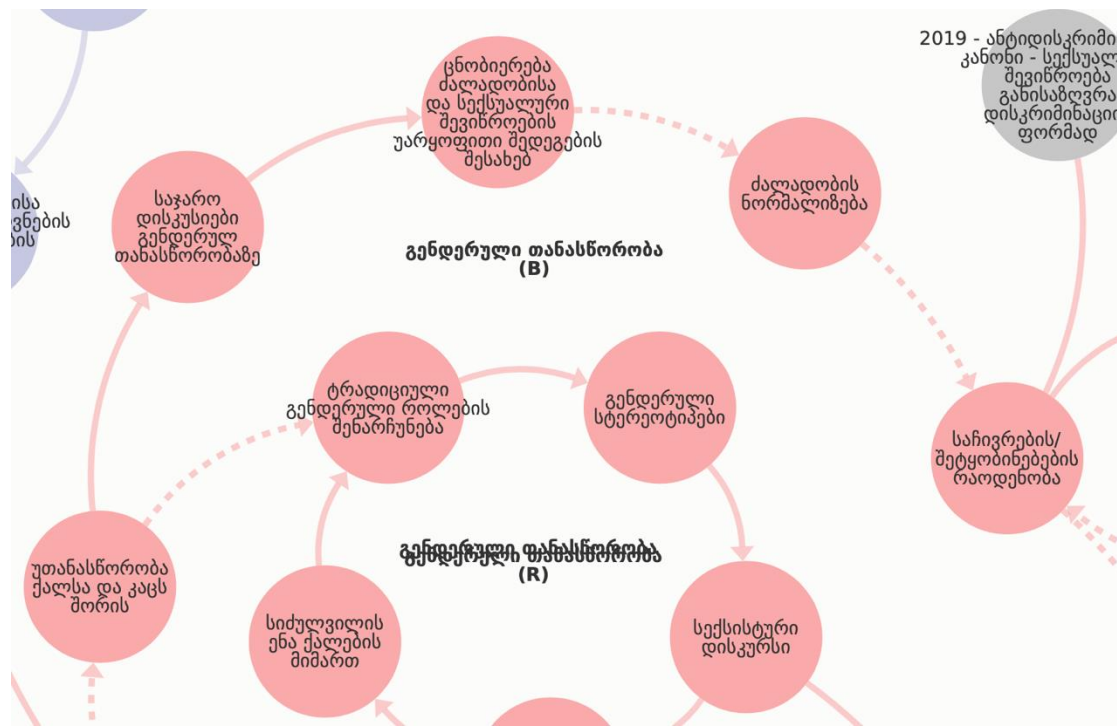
ცნობიერება ძალადობისა და სექსუალური შევიწროების უარყოფითი შედეგების შესახებ

2019 - ანტიდისკრიმი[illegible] კანონი - სექსუალ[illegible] შევიწროება განისაზღვრა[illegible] დისკრიმინაციი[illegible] ფორმად

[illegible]ისა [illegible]ვნების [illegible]ის

საჯარო დისკუსიები გენდერულ თანასწორობაზე

ძალადობის ნორმალიზება

გენდერული თანასწორობა (B)

ტრადიციული გენდერული როლების შენარჩუნება

გენდერული სტერეოტიპები

საჩივრების/შეტყობინებების რაოდენობა

უთანასწორობა ქალსა და კაცს შორის

გენდერული თანასწორობა (R)

სიძულვილის ენა ქალების მიმართ

სექსისტური დისკურსი